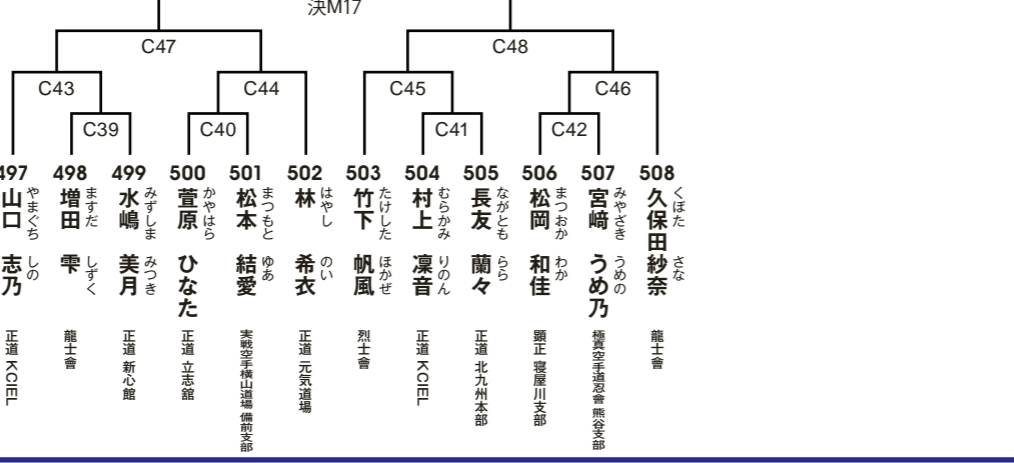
決M17

C47

C48

C43

C44

C45

C46

C39

C40

C41

C42

497
山口 やまぐち
志乃 しの
正道 KCIEL

498
増田 ますだ
雫 しずく
龍士會

499
水嶋 みずしま
美月 みつき
正道 新心館

500
萱原 かやはら
ひなた
正道 立志館

501
松本 まつもと
結愛 ゆあ
実戦空手横山道場 備前支部

502
林 はやし
希衣 のい
正道 元気道場

503
竹下 たけした
帆風 ほかぜ
烈士會

504
村上 むらかみ
凜音 りのん
正道 KCIEL

505
長友 ながとも
蘭々 らら
正道 北九州本部

506
松岡 まつおか
和佳 わか
顕正 寝屋川支部

507
宮﨑 みやざき
うめ乃 うめの
極真空手道忍會 熊谷支部

508
久保田 くぼた
紗奈 さな
龍士會